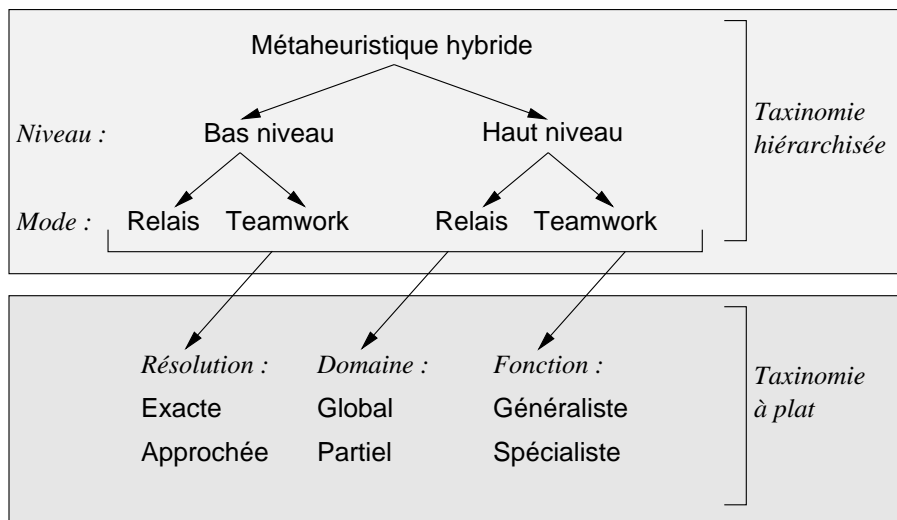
Métaheuristique hybride

Niveau : Bas niveau Haut niveau

Mode : Relais Teamwork Relais Teamwork

Taxinomie hiérarchisée

Résolution : Exacte Approchée

Domaine : Global Partiel

Fonction : Généraliste Spécialiste

Taxinomie à plat